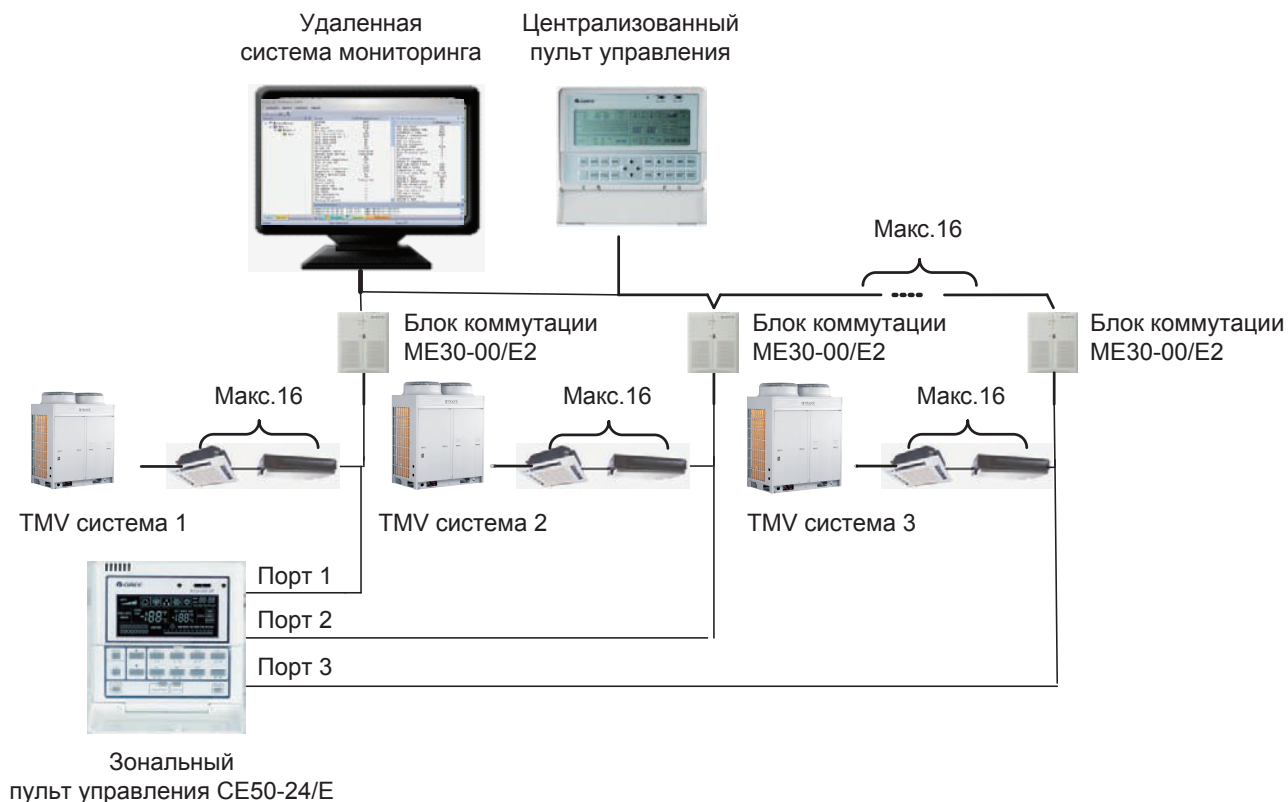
Удаленная система мониторинга

Централизованный пульт управления

Макс.16

Блок коммутации ME30-00/E2

Блок коммутации ME30-00/E2

Блок коммутации ME30-00/E2

Макс.16

Макс.16

Макс.16

TMV система 1

TMV система 2

TMV система 3

Порт 1

Порт 2

Порт 3

Зональный пульт управления CE50-24/E